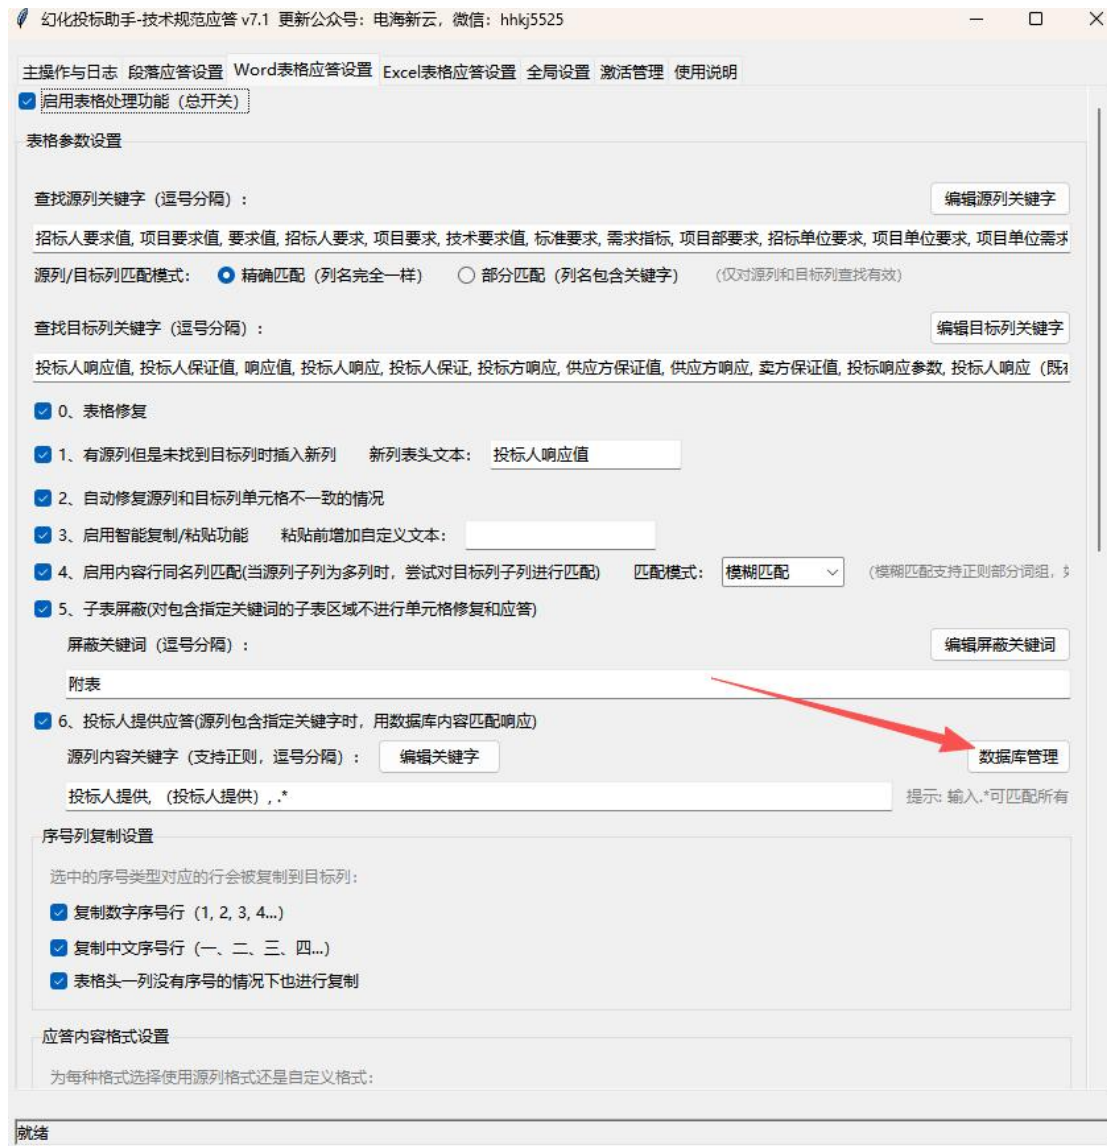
幻化投标助手-技术规范应答 v7.1 更新公众号：电海新云，微信：hhkj5525

主操作与日志 段落应答设置 Word表格应答设置 Excel表格应答设置 全局设置 激活管理 使用说明

启用表格处理功能（总开关）

表格参数设置

查找源列关键字（逗号分隔）：
编辑源列关键字
招标人要求值, 项目要求值, 要求值, 招标人要求, 项目要求, 技术要求值, 标准要求, 需求指标, 项目部要求, 招标单位要求, 项目单位要求, 项目单位需求

源列/目标列匹配模式： 精确匹配（列名完全一样） 部分匹配（列名包含关键字） （仅对源列和目标列查找有效）

查找目标列关键字（逗号分隔）：
编辑目标列关键字
投标人响应值, 投标人保证值, 响应值, 投标人响应, 投标人保证, 投标方响应, 供应方保证值, 供应方响应, 卖方保证值, 投标响应参数, 投标人响应（既

0、表格修复
1、有源列但是未找到目标列时插入新列 新列表头文本： 投标人响应值
2、自动修复源列和目标列单元格不一致的情况
3、启用智能复制/粘贴功能 粘贴前增加自定义文本：
4、启用内容行同名列匹配(当源列子列为多列时，尝试对目标列子列进行匹配) 匹配模式： 模糊匹配 （模糊匹配支持正则部分词组，
5、子表屏蔽(对包含指定关键词的子表区域不进行单元格修复和应答)
屏蔽关键词（逗号分隔）：
编辑屏蔽关键词
附表
6、投标人提供应答(源列包含指定关键字时，用数据库内容匹配响应)
源列内容关键字（支持正则，逗号分隔）： 编辑关键字
数据库管理
投标人提供, （投标人提供）, .*
提示: 输入.*可匹配所有

序号列复制设置
选中的序号类型对应的行会被复制到目标列:
复制数字序号行（1, 2, 3, 4...）
复制中文序号行（一、二、三、四...）
表格头一列没有序号的情况下也进行复制

应答内容格式设置
为每种格式选择使用源列格式还是自定义格式:

就绪